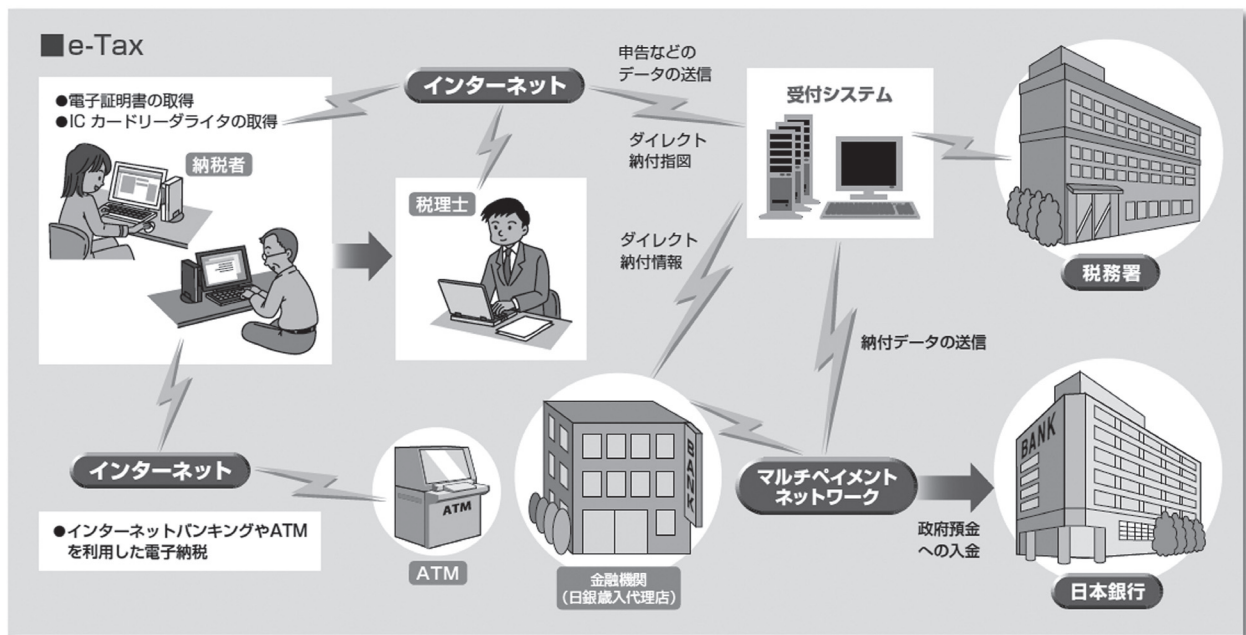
■e-Tax

●電子証明書の取得
●IC カードリーダライタの取得

納税者

インターネット

申告などの
データの送信

ダイレクト
納付指図

受付システム

税務署

税理士

ダイレクト
納付情報

納付データの送信

インターネット

●インターネットバンキングやATM
を利用した電子納税

ATM

ATM

BANK

金融機関
（日銀歳入代理店）

マルチペイメント
ネットワーク

政府預金
への入金

BANK

日本銀行